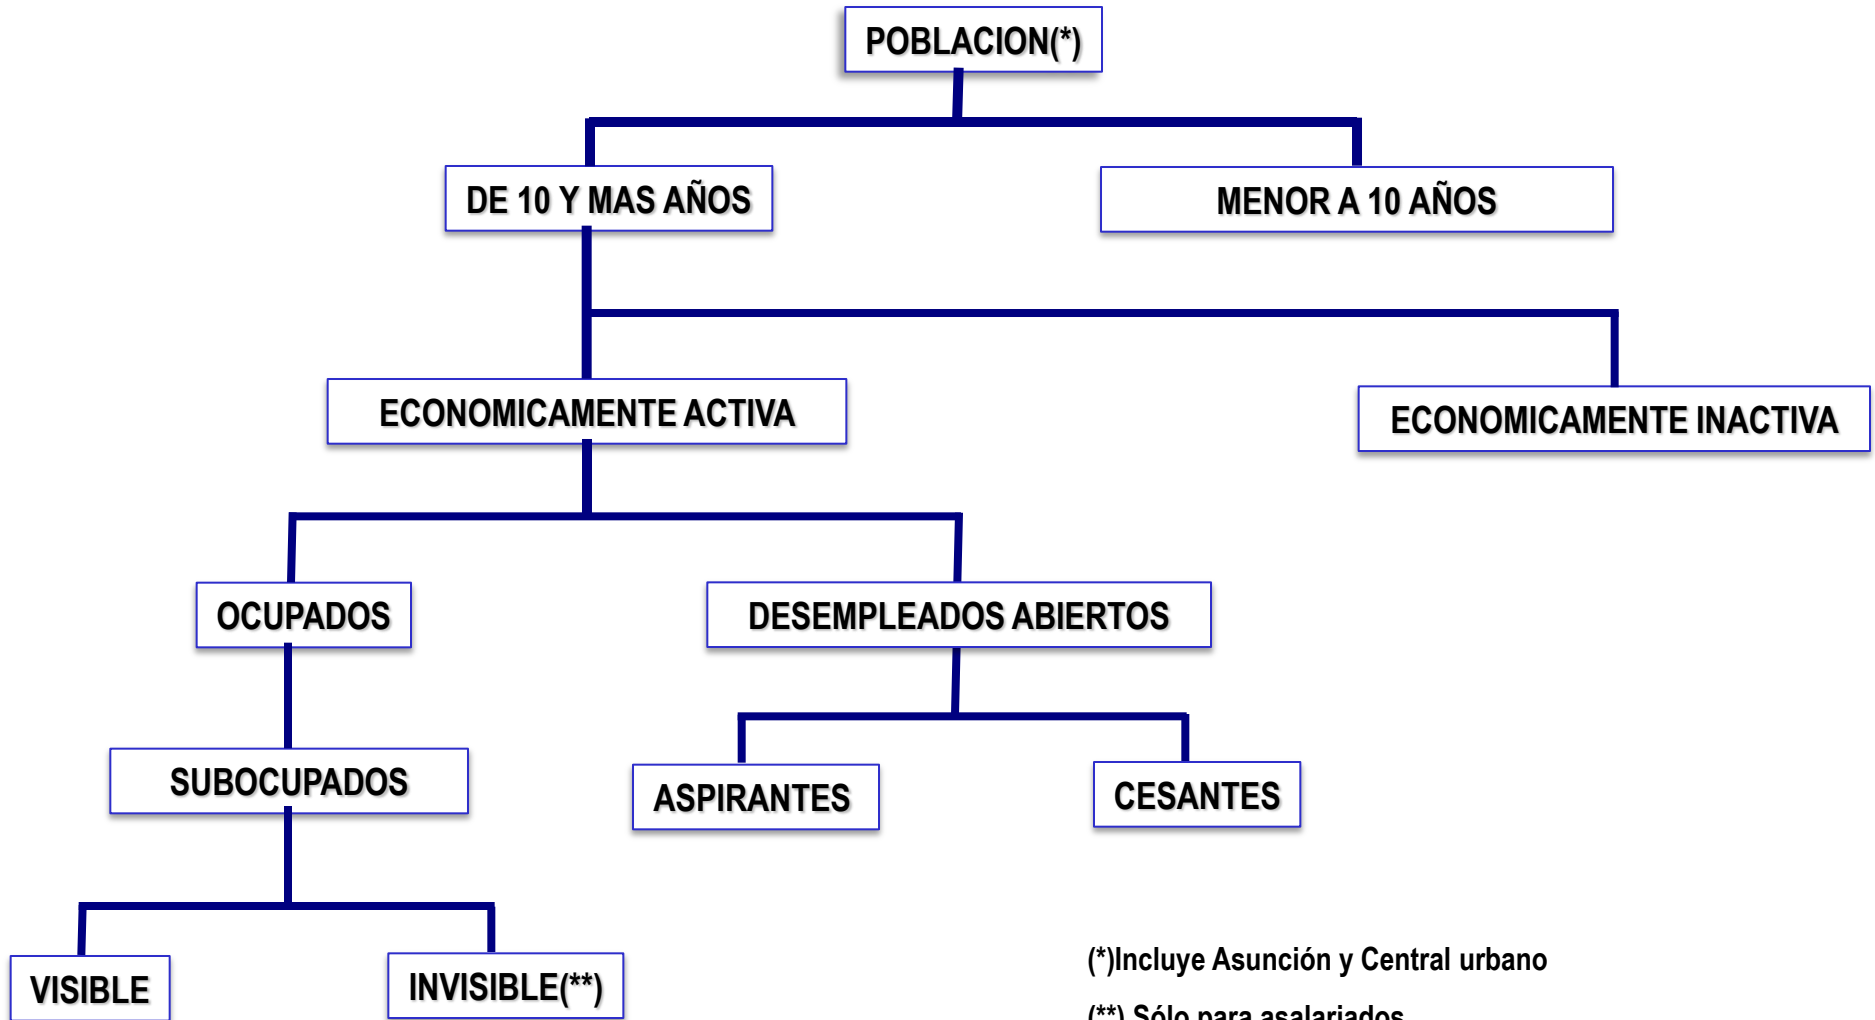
POBLACION(*)

DE 10 Y MAS AÑOS

MENOR A 10 AÑOS

ECONOMICAMENTE ACTIVA

ECONOMICAMENTE INACTIVA

OCUPADOS

DESEMPLEADOS ABIERTOS

SUBOCUPADOS

ASPIRANTES

CESANTES

VISIBLE

INVISIBLE(**)

(*)Incluye Asunción y Central urbano

(**) Sólo para asalariados